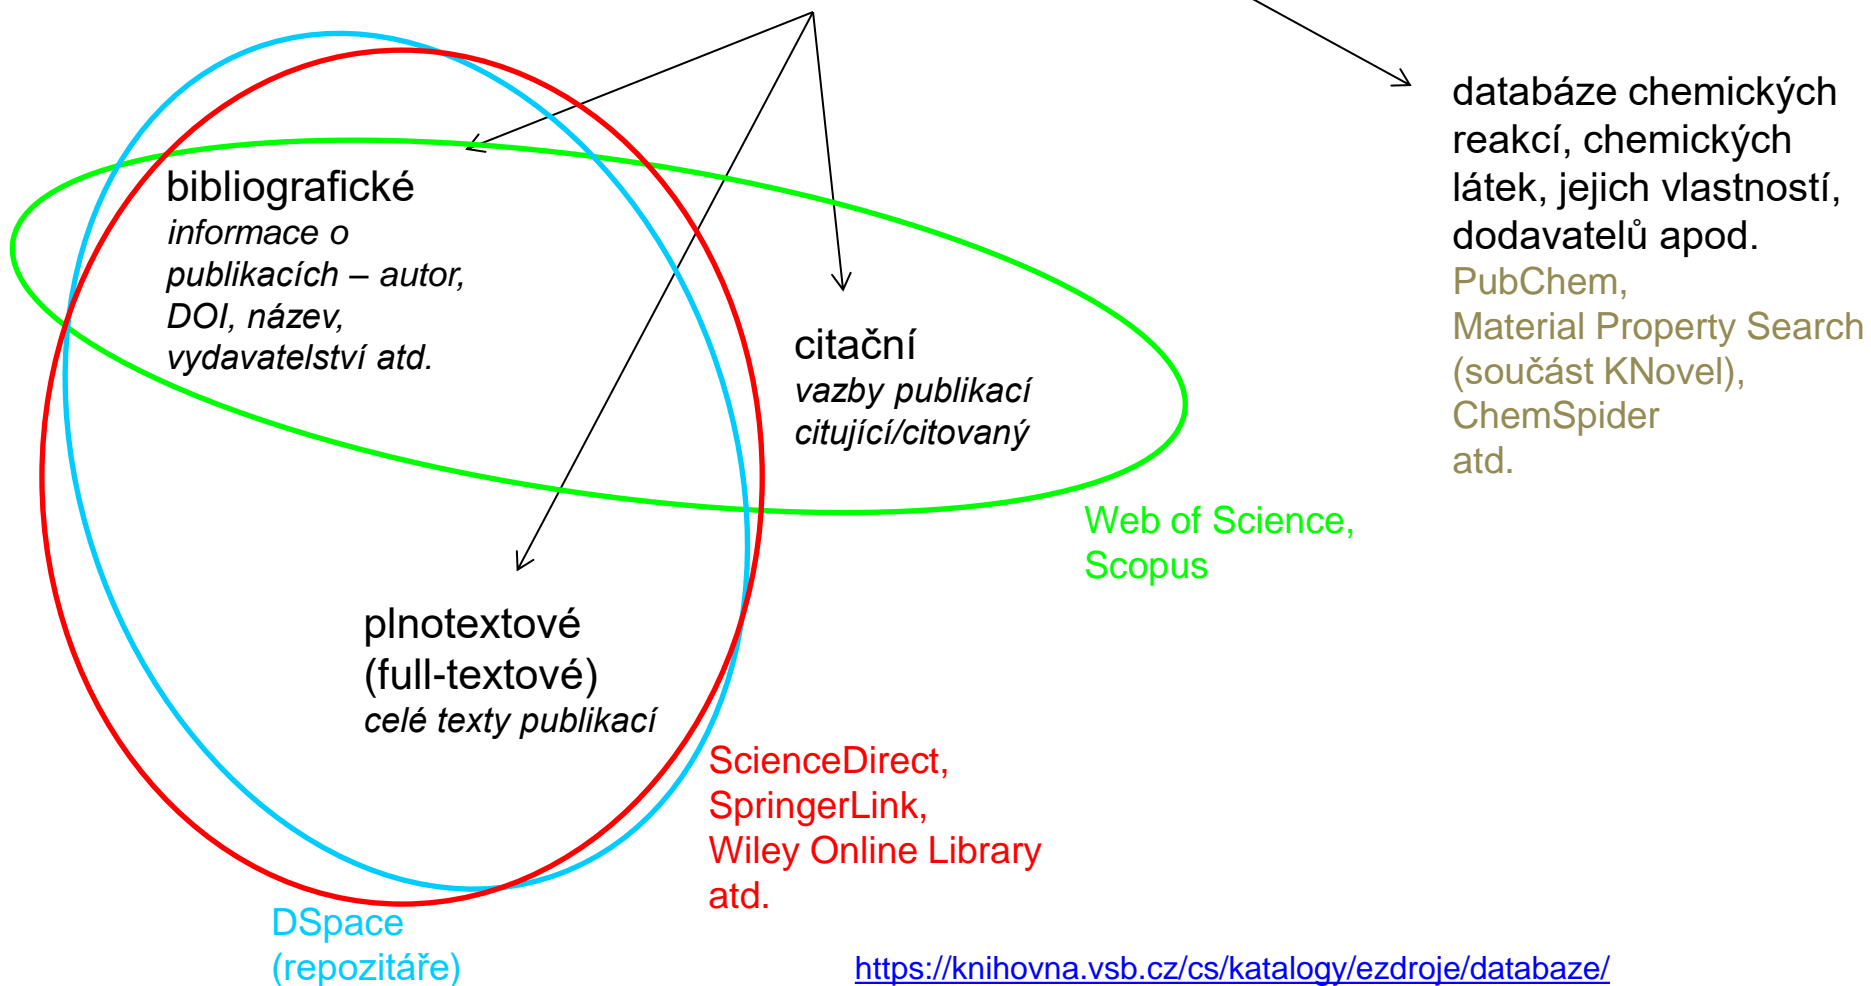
bibliografické
*informace o publikacích – autor, DOI, název, vydavatelství atd.*

citační
*vazby publikací citující/citovaný*

plnotextové (full-textové)
*celé texty publikací*

databáze chemických reakcí, chemických látek, jejich vlastností, dodavatelů apod.

PubChem,
Material Property Search (součást KNovel),
ChemSpider
atd.

Web of Science,
Scopus

ScienceDirect,
SpringerLink,
Wiley Online Library
atd.

DSpace
(repozitáře)

https://knihovna.vsb.cz/cs/katalogy/ezdroje/databaze/